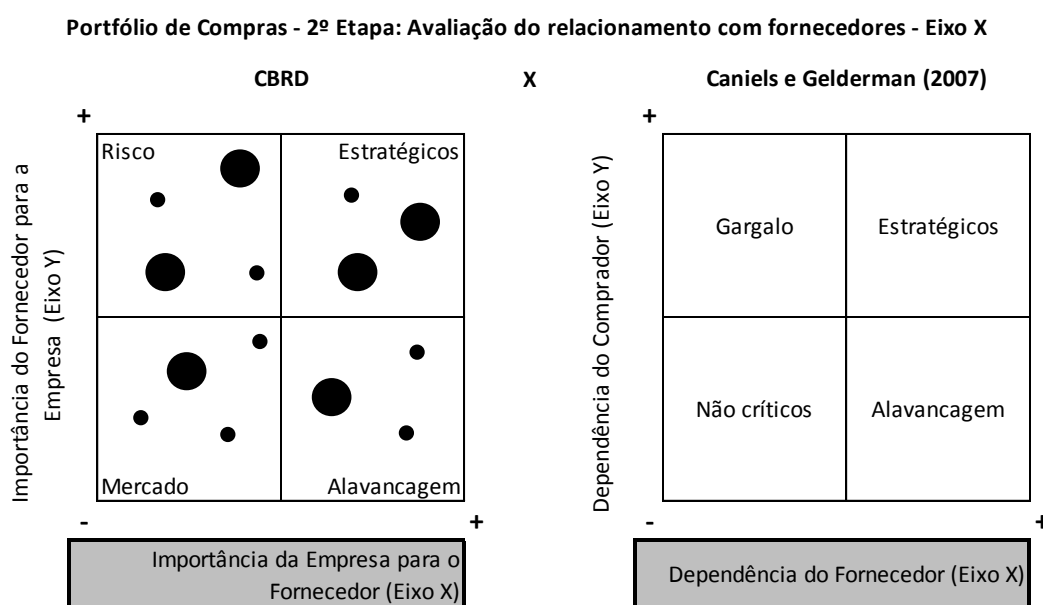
Portfólio de Compras - 2º Etapa: Avaliação do relacionamento com fornecedores - Eixo X

CBRD

X

Caniels e Gelderman (2007)

+

Importância do Fornecedor para a Empresa (Eixo Y)

Risco

Estratégicos

Mercado

Alavancagem

-

+

Importância da Empresa para o Fornecedor (Eixo X)

+

Dependência do Comprador (Eixo Y)

Gargalo

Estratégicos

Não críticos

Alavancagem

-

+

Dependência do Fornecedor (Eixo X)